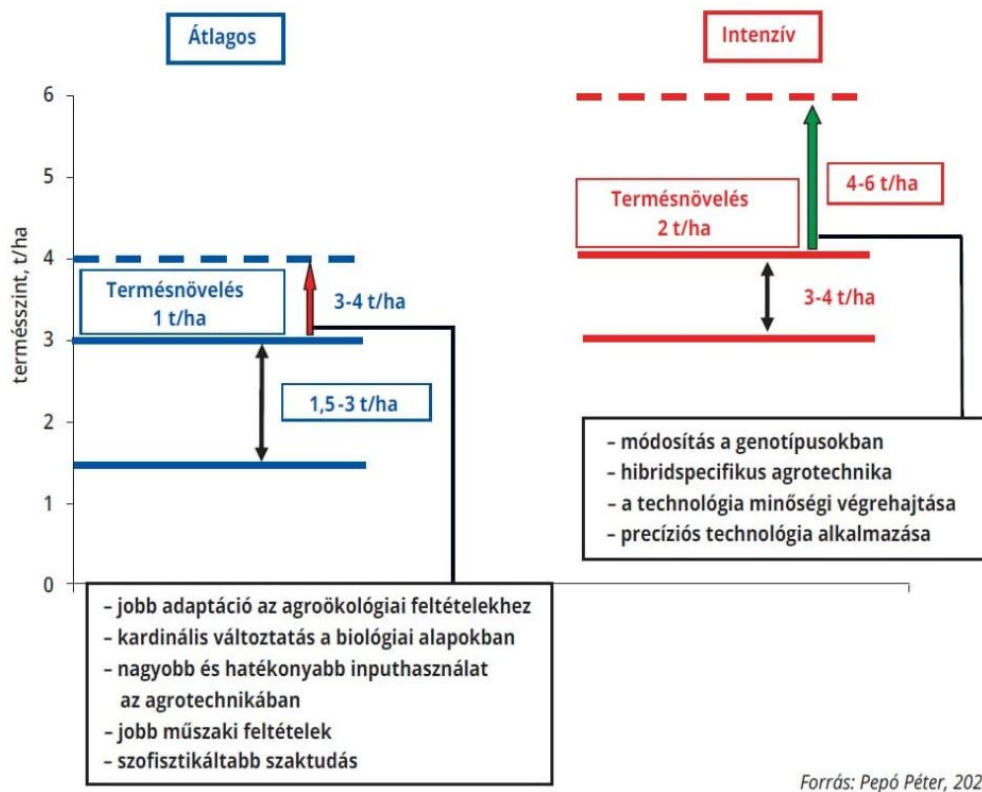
Átlagos

Intenzív

6
5
4
3
2
1
0

termésszint, t/ha

Termésnövelés
1 t/ha

3-4 t/ha

1,5-3 t/ha

Termésnövelés
2 t/ha

4-6 t/ha

3-4 t/ha

– módosítás a genotípusokban
– hibridspecifikus agrotechnika
– a technologia minőségi végrehajtása
– precíziós technológia alkalmazása

– jobb adaptáció az agroökológiai feltételekhez
– kardinális változtatás a biológiai alapokban
– nagyobb és hatékonyabb inputhasználat az agrotechnikában
– jobb műszaki feltételek
– szofisztikáltabb szaktudás

Forrás: Pepó Péter, 202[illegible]